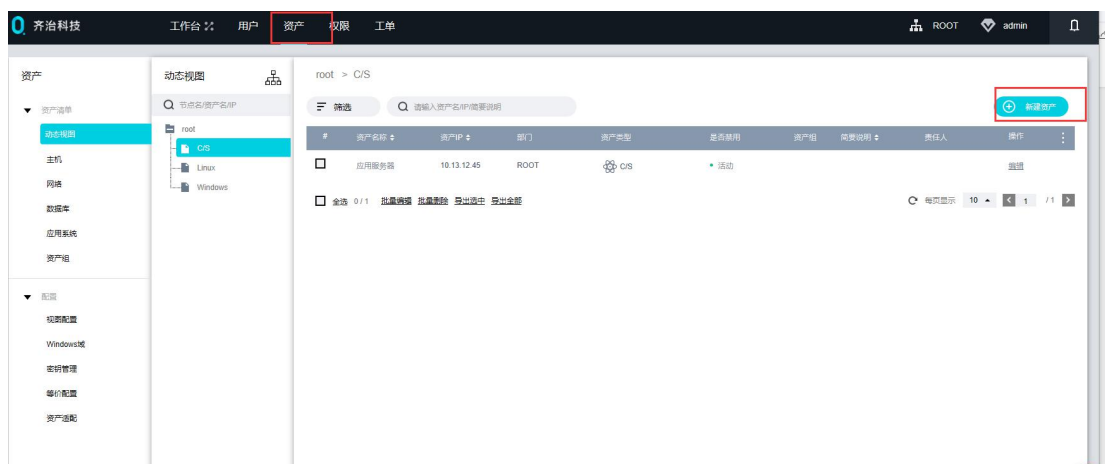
齐治科技 工作台 用户 资产 权限 工单 ROOT admin

资产
▼ 资产清单
动态视图
主机
网络
数据库
应用系统
资产组
▼ 配置
视图配置
Windows域
密钥管理
等价配置
资产适配

动态视图
节点名/资产名/IP
root
C/S
Linux
Windows

root > C/S
筛选 请输入资产名/IP/简要说明
新建资产

| # | 资产名称 | 资产IP | 部门 | 资产类型 | 是否禁用 | 资产组 | 简要说明 | 责任人 | 操作 |
|---|---|---|---|---|---|---|---|---|---|
| ☐ | 应用服务器 | 10.13.12.45 | ROOT | C/S | • 活动 | | | | 编辑 |

☐ 全选 0 / 1 批量编辑 批量删除 导出选中 导出全部
每页显示 10 1 /1